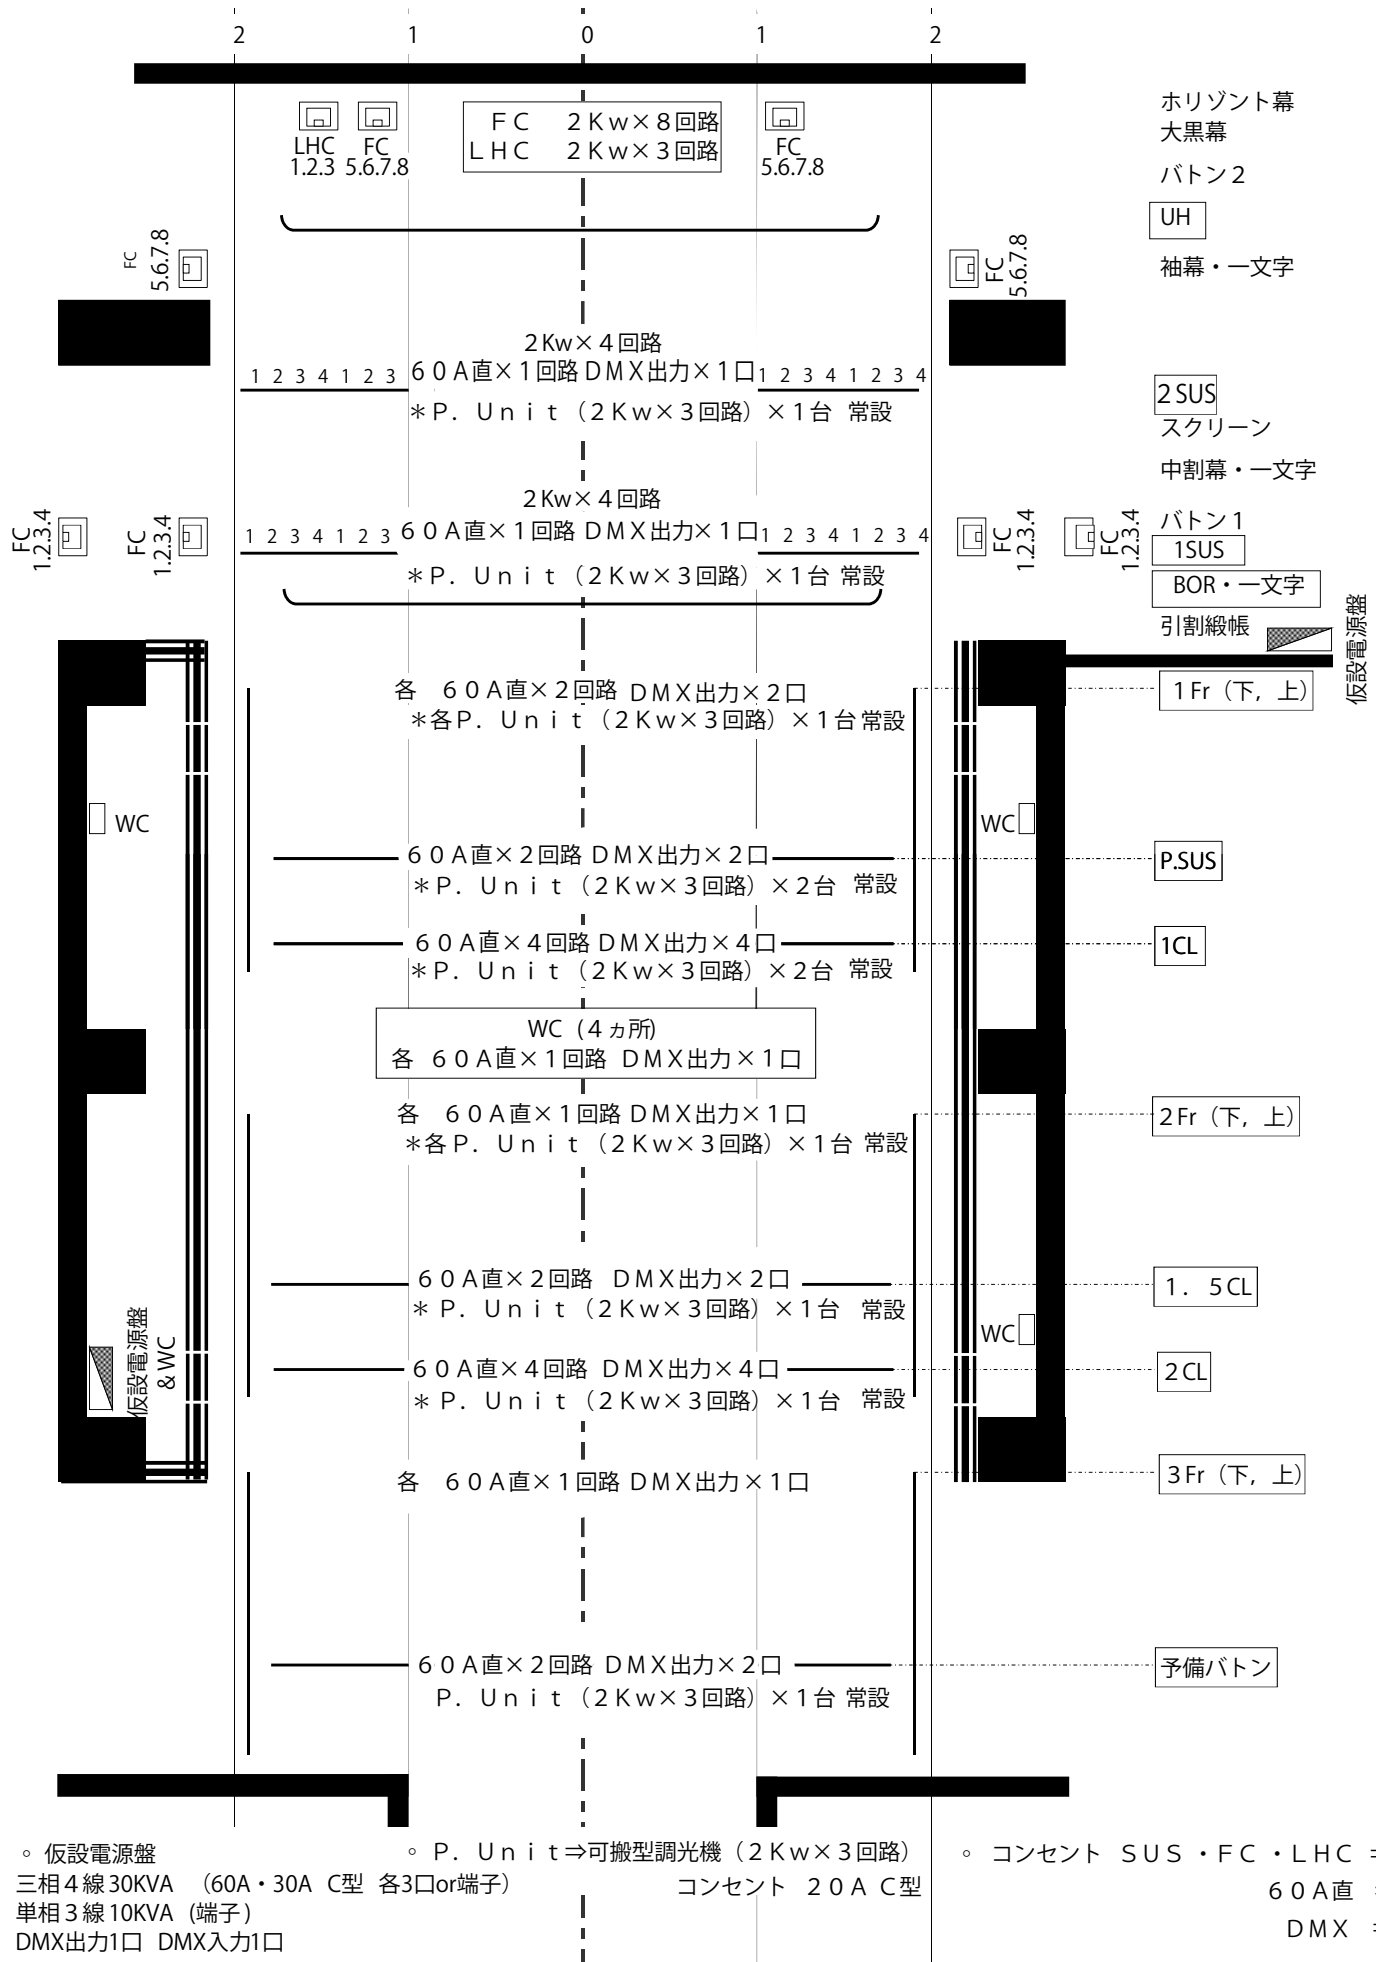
2 1 0 1 2

ホリゾント幕
大黒幕
バトン2
UH
袖幕・一文字

FC 2Kw×8回路
LHC 2Kw×3回路

LHC 1.2.3
FC 5.6.7.8
FC 5.6.7.8

FC 5.6.7.8
FC 5.6.7.8

2Kw×4回路
60A直×1回路 DMX出力×1口
1 2 3 4 1 2 3
1 2 3 4 1 2 3 4
＊P. Unit（2Kw×3回路）×1台 常設

2SUS
スクリーン
中割幕・一文字

2Kw×4回路
60A直×1回路 DMX出力×1口
1 2 3 4 1 2 3
1 2 3 4 1 2 3 4
＊P. Unit（2Kw×3回路）×1台 常設

FC 1.2.3.4
FC 1.2.3.4
FC 1.2.3.4
FC 1.2.3.4

バトン1
1SUS
BOR・一文字
引割緞帳
仮設電源盤

各 60A直×2回路 DMX出力×2口
＊各P. Unit（2Kw×3回路）×1台 常設
1Fr（下，上）

WC
WC

60A直×2回路 DMX出力×2口
＊P. Unit（2Kw×3回路）×2台 常設
P.SUS

60A直×4回路 DMX出力×4口
＊P. Unit（2Kw×3回路）×2台 常設
1CL

WC（4ヵ所）
各 60A直×1回路 DMX出力×1口

各 60A直×1回路 DMX出力×1口
＊各P. Unit（2Kw×3回路）×1台 常設
2Fr（下，上）

60A直×2回路 DMX出力×2口
＊P. Unit（2Kw×3回路）×1台 常設
1. 5CL

仮設電源盤 &WC
WC

60A直×4回路 DMX出力×4口
＊P. Unit（2Kw×3回路）×1台 常設
2CL

各 60A直×1回路 DMX出力×1口
3Fr（下，上）

60A直×2回路 DMX出力×2口
P. Unit（2Kw×3回路）×1台 常設
予備バトン

◦ 仮設電源盤
三相4線30KVA （60A・30A C型 各3口or端子）
単相3線10KVA（端子）
DMX出力1口 DMX入力1口

◦ P. Unit⇒可搬型調光機（2Kw×3回路）
コンセント 20A C型

◦ コンセント SUS・FC・LHC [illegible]
60A直 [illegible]
DMX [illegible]